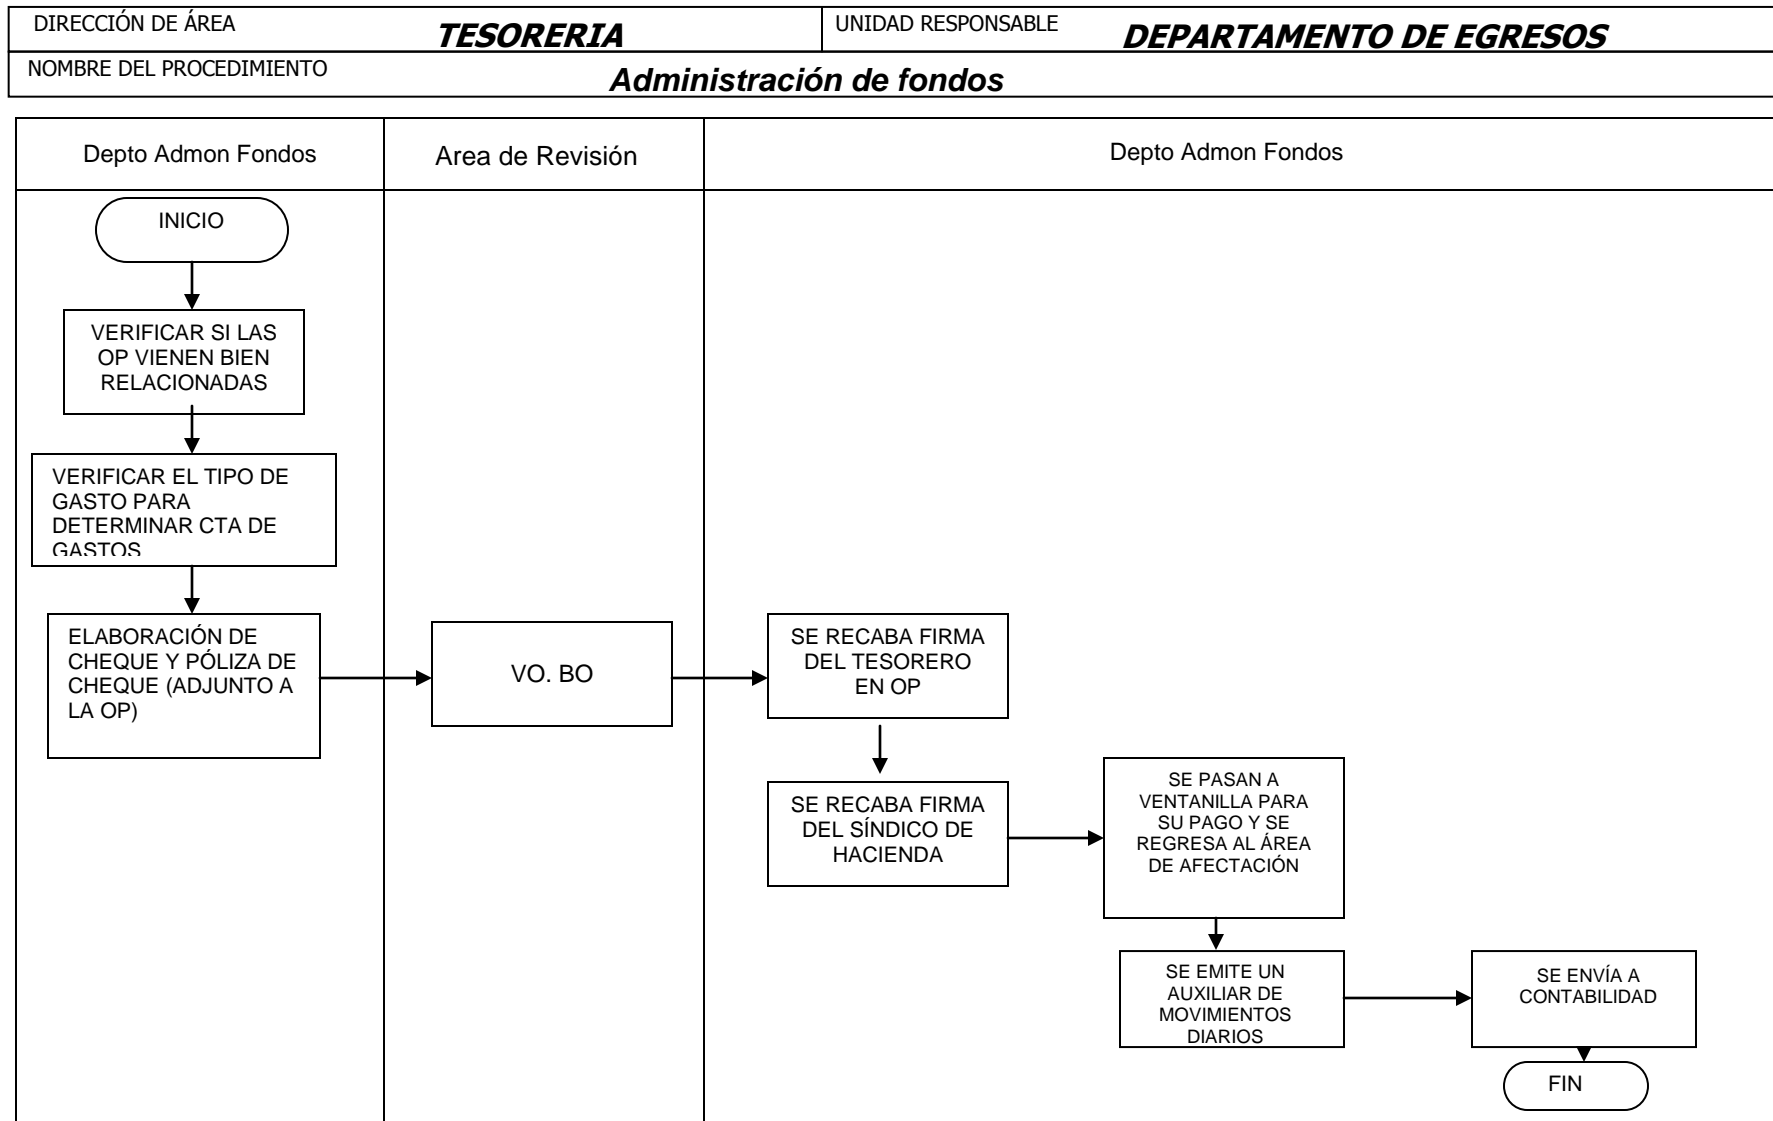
| DIRECCIÓN DE ÁREA | TESORERIA | UNIDAD RESPONSABLE | DEPARTAMENTO DE EGRESOS |
|---|---|---|---|
| NOMBRE DEL PROCEDIMIENTO | Administración de fondos | | |

Depto Admon Fondos

Area de Revisión

Depto Admon Fondos

INICIO

VERIFICAR SI LAS OP VIENEN BIEN RELACIONADAS

VERIFICAR EL TIPO DE GASTO PARA DETERMINAR CTA DE GASTOS

ELABORACIÓN DE CHEQUE Y PÓLIZA DE CHEQUE (ADJUNTO A LA OP)

VO. BO

SE RECABA FIRMA DEL TESORERO EN OP

SE RECABA FIRMA DEL SÍNDICO DE HACIENDA

SE PASAN A VENTANILLA PARA SU PAGO Y SE REGRESA AL ÁREA DE AFECTACIÓN

SE EMITE UN AUXILIAR DE MOVIMIENTOS DIARIOS

SE ENVÍA A CONTABILIDAD

FIN